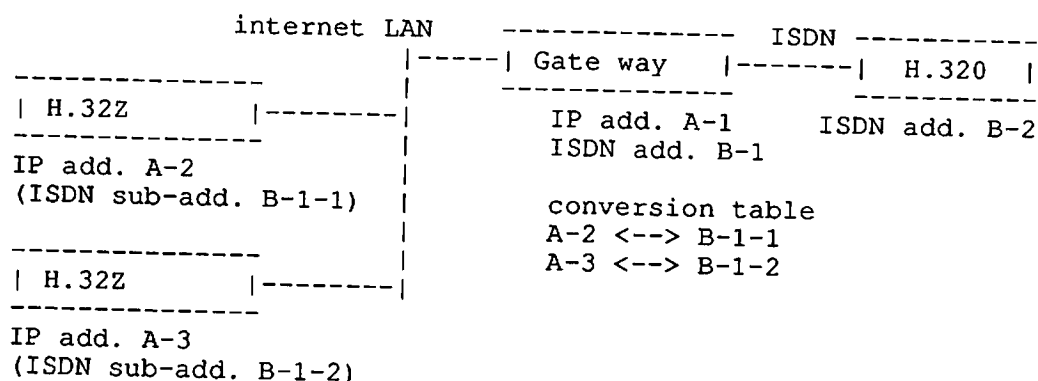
internet LAN

Gate way

ISDN

H.320

H.32Z

IP add. A-1
ISDN add. B-1

ISDN add. B-2

IP add. A-2
(ISDN sub-add. B-1-1)

conversion table
A-2 <--> B-1-1
A-3 <--> B-1-2

H.32Z

IP add. A-3
(ISDN sub-add. B-1-2)